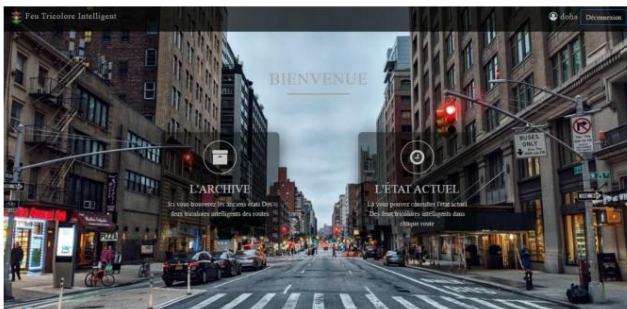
Feu Tricolore Intelligent

doha Déconnexion

BIENVENUE

L'ARCHIVE

Ici vous trouverez les anciens états Des feux tricolores intelligents des routes

L'ETAT ACTUEL

La vous pouvez consulter l'état actuel Des feux tricolores intelligents dans chaque route

BUSES ONLY

STOP